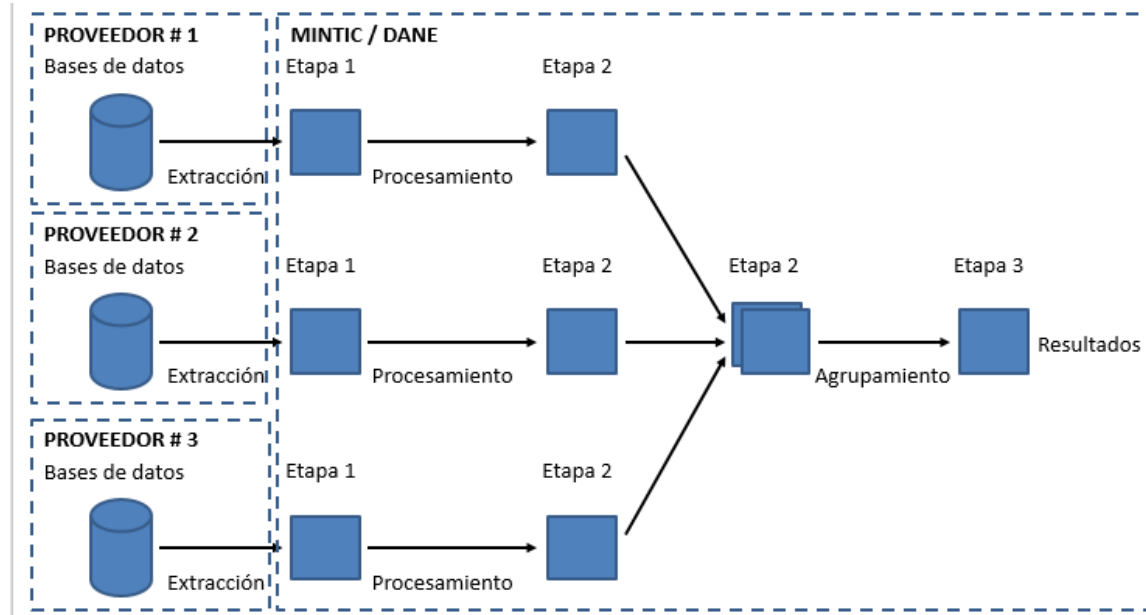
PROVEEDOR # 1
Bases de datos
Extracción

PROVEEDOR # 2
Bases de datos
Extracción

PROVEEDOR # 3
Bases de datos
Extracción

MINTIC / DANE

Etapa 1
Procesamiento
Etapa 2

Etapa 1
Procesamiento
Etapa 2

Etapa 1
Procesamiento
Etapa 2

Etapa 2
Agrupamiento
Etapa 3
Resultados